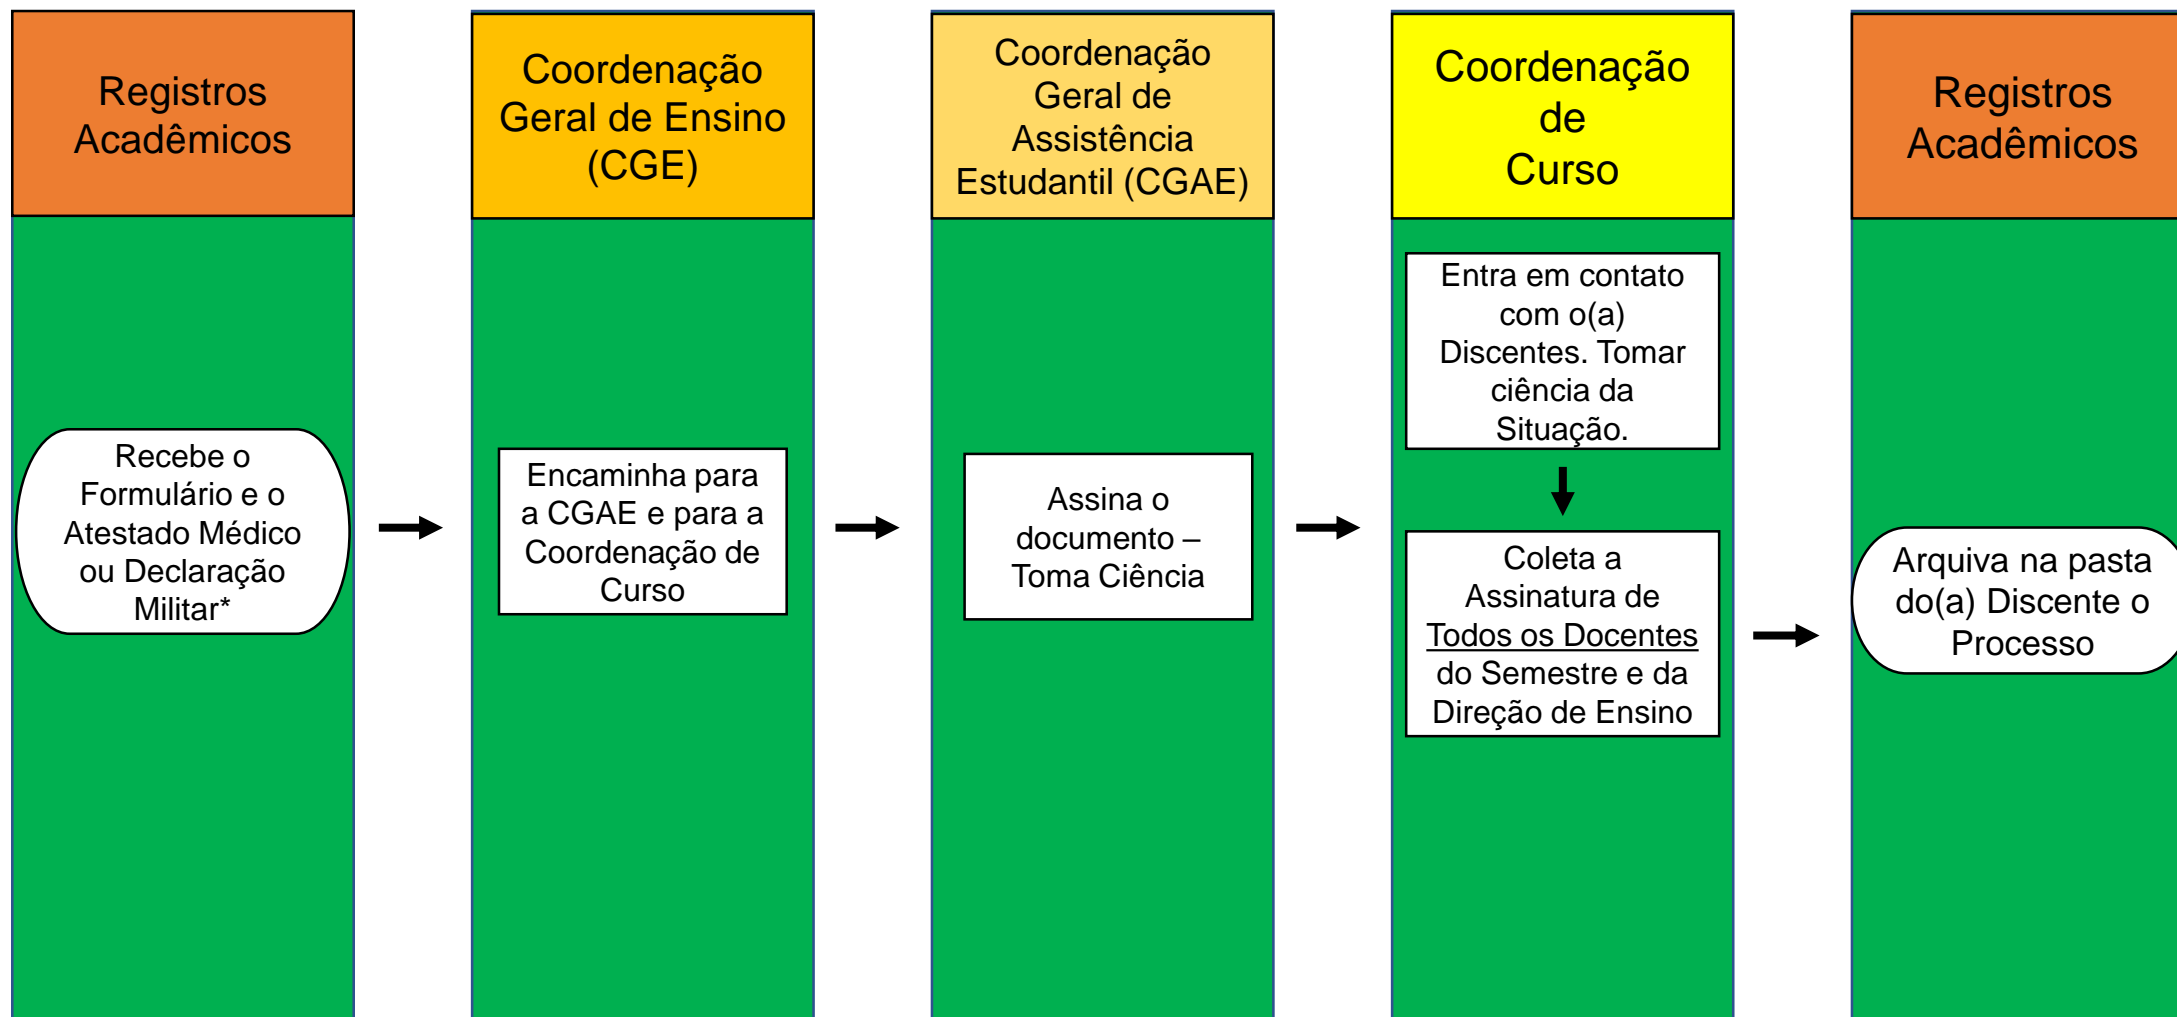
Registros Acadêmicos

Recebe o Formulário e o Atestado Médico ou Declaração Militar*

Coordenação Geral de Ensino (CGE)

Encaminha para a CGAE e para a Coordenação de Curso

Coordenação Geral de Assistência Estudantil (CGAE)

Assina o documento – Toma Ciência

Coordenação de Curso

Entra em contato com o(a) Discentes. Tomar ciência da Situação.

Coleta a Assinatura de Todos os Docentes do Semestre e da Direção de Ensino

Registros Acadêmicos

Arquiva na pasta do(a) Discente o Processo